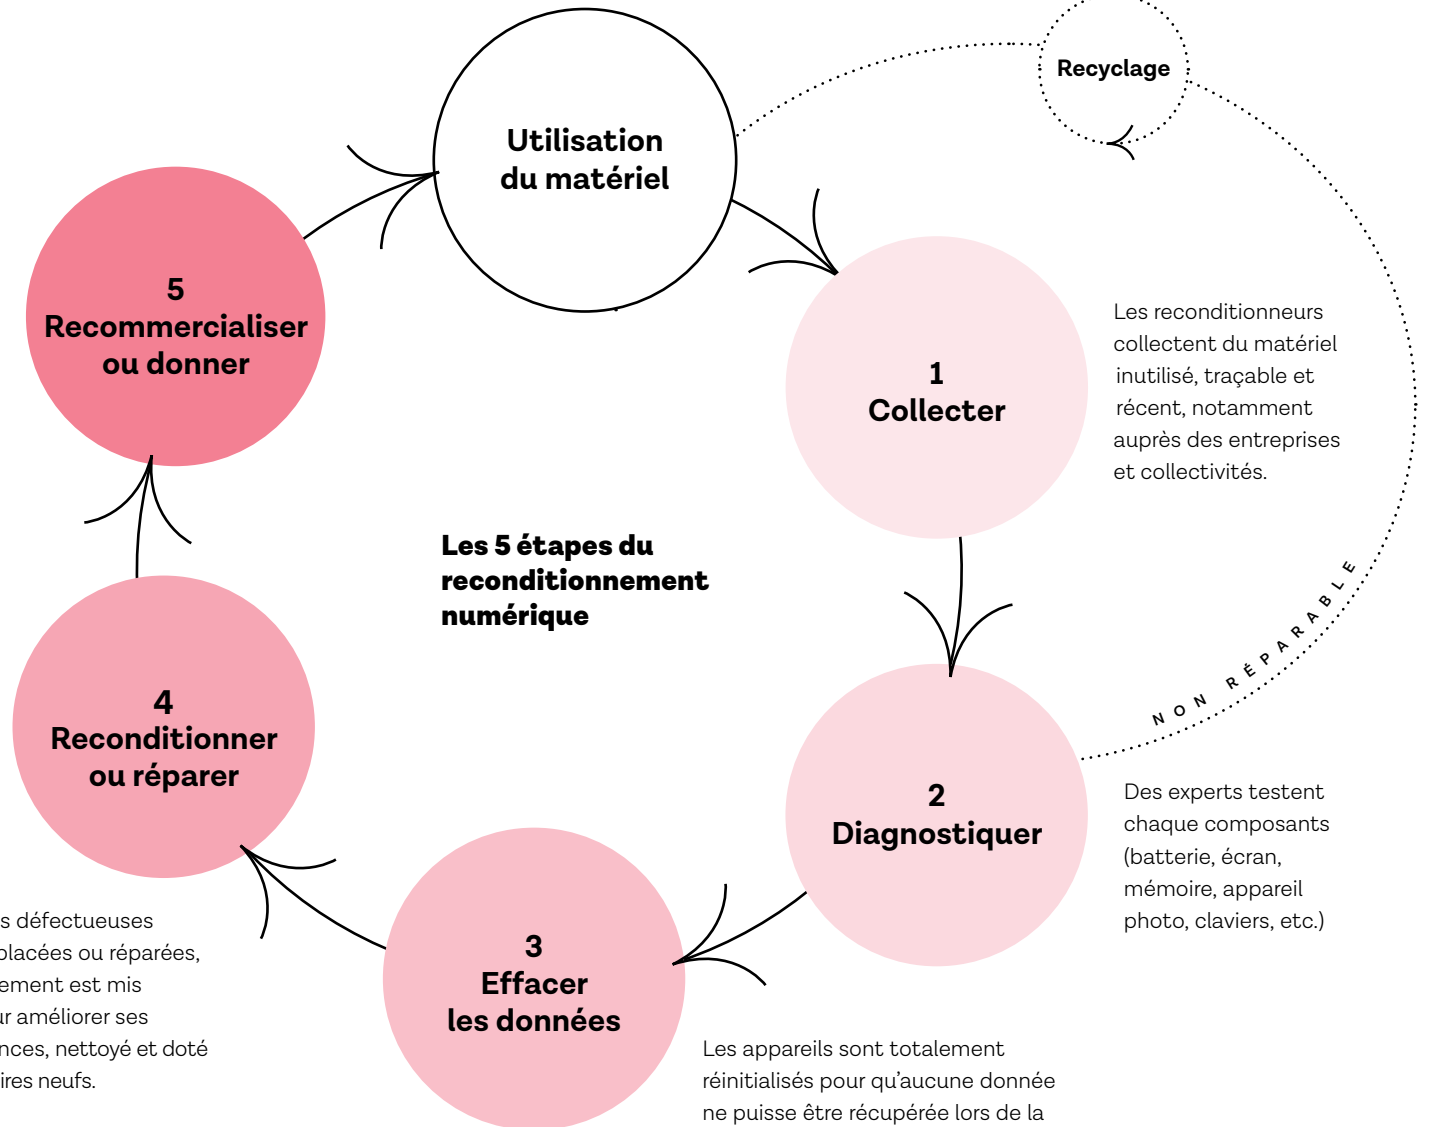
Recyclage

Utilisation du matériel

5
Recommercialiser ou donner

1
Collecter

Les reconditionneurs collectent du matériel inutilisé, traçable et récent, notamment auprès des entreprises et collectivités.

Les 5 étapes du reconditionnement numérique

NON RÉPARABLE

4
Reconditionner ou réparer

2
Diagnostiquer

Des experts testent chaque composants (batterie, écran, mémoire, appareil photo, claviers, etc.)

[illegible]s défectueuses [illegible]lacées ou réparées, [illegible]ement est mis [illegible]r améliorer ses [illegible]nces, nettoyé et doté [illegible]ires neufs.

3
Effacer les données

Les appareils sont totalement réinitialisés pour qu'aucune donnée ne puisse être récupérée lors de la